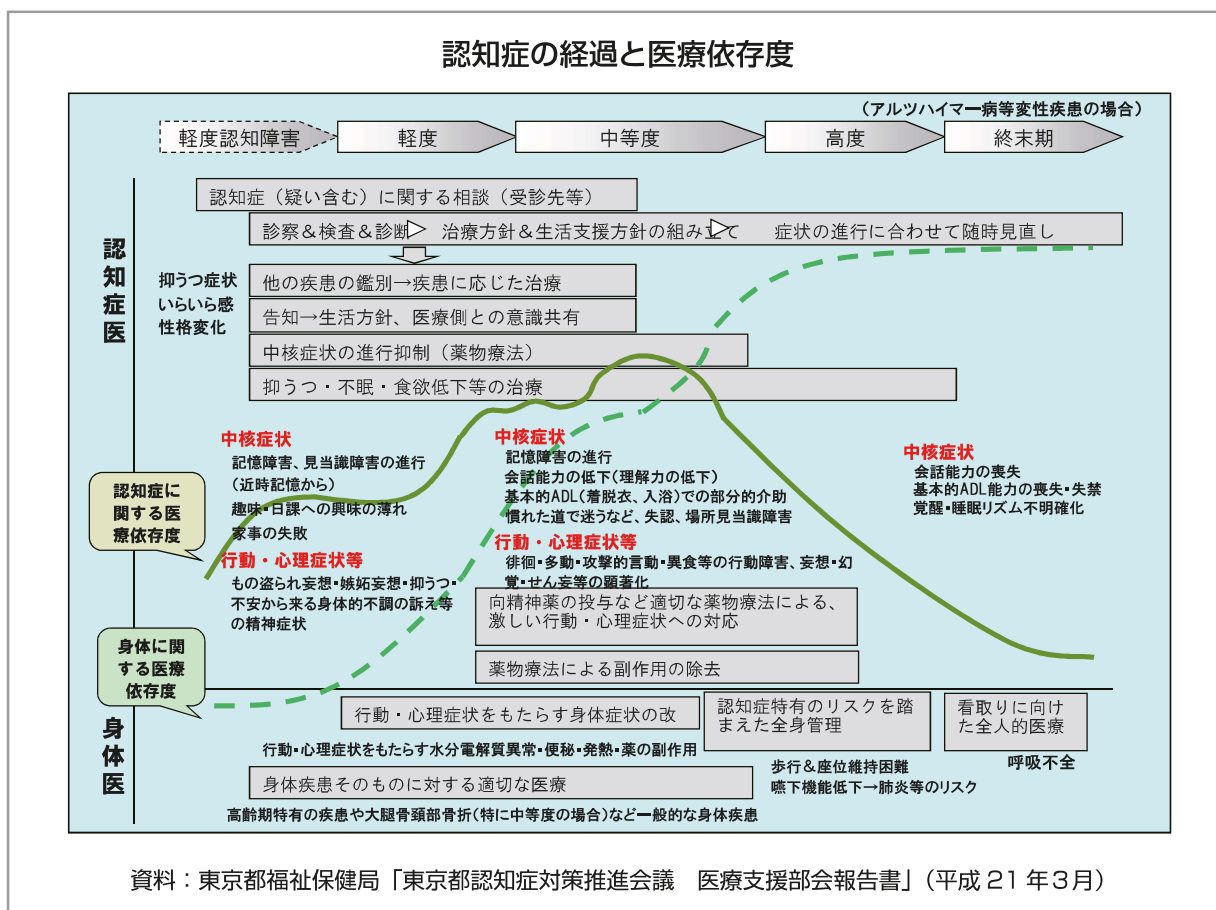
認知症の経過と医療依存度

（アルツハイマー病等変性疾患の場合）

軽度認知障害　軽度　中等度　高度　終末期

認知症医

認知症（疑い含む）に関する相談（受診先等）

診察＆検査＆診断　治療方針＆生活支援方針の組み立て　症状の進行に合わせて随時見直し

抑うつ症状
いらいら感
性格変化

他の疾患の鑑別→疾患に応じた治療

告知→生活方針、医療側との意識共有

中核症状の進行抑制（薬物療法）

抑うつ・不眠・食欲低下等の治療

中核症状
記憶障害、見当識障害の進行（近時記憶から）
趣味・日課への興味の薄れ
家事の失敗

行動・心理症状等
もの盗られ妄想・嫉妬妄想・抑うつ・不安から来る身体的不調の訴え等の精神症状

中核症状
記憶障害の進行
会話能力の低下（理解力の低下）
基本的ADL（着脱衣、入浴）での部分的介助
慣れた道で迷うなど、失認、場所見当識障害

行動・心理症状等
徘徊・多動・攻撃的言動・異食等の行動障害、妄想・幻覚・せん妄等の顕著化

中核症状
会話能力の喪失
基本的ADL能力の喪失・失禁
覚醒・睡眠リズム不明確化

認知症に関する医療依存度

向精神薬の投与など適切な薬物療法による、激しい行動・心理症状への対応

薬物療法による副作用の除去

身体に関する医療依存度

身体医

行動・心理症状をもたらす身体症状の改

認知症特有のリスクを踏まえた全身管理

看取りに向けた全人的医療

行動・心理症状をもたらす水分電解質異常・便秘・発熱・薬の副作用

身体疾患そのものに対する適切な医療

歩行＆座位維持困難
嚥下機能低下→肺炎等のリスク

呼吸不全

高齢期特有の疾患や大腿骨頚部骨折（特に中等度の場合）など一般的な身体疾患

資料：東京都福祉保健局「東京都認知症対策推進会議　医療支援部会報告書」（平成 21 年３月）